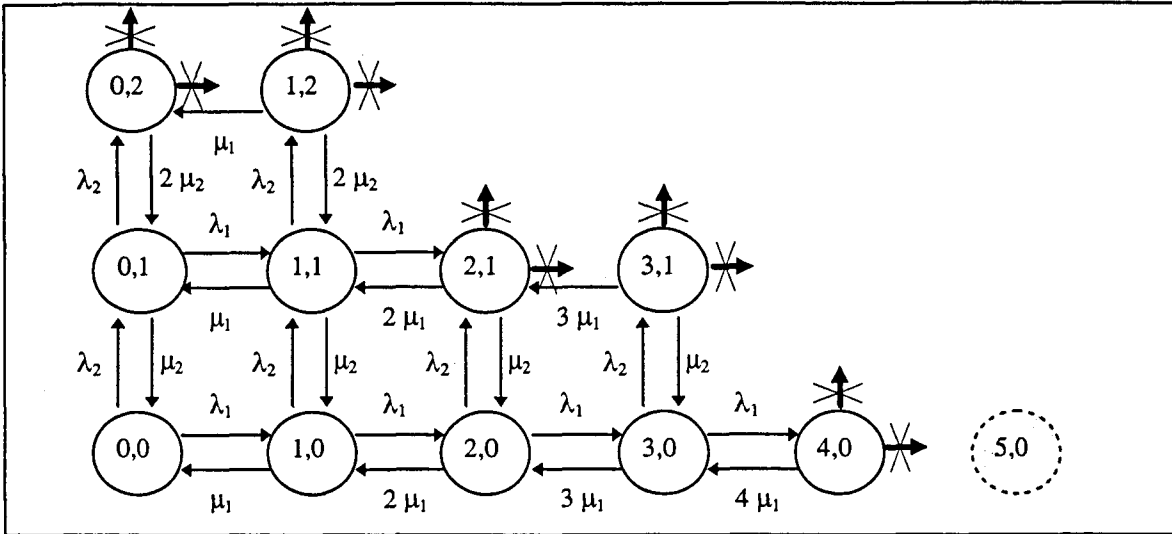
0,2

1,2

$\mu_1$

$\lambda_2$

$2\ \mu_2$

$\lambda_2$

$2\ \mu_2$

$\lambda_1$

$\lambda_1$

0,1

1,1

2,1

3,1

$\mu_1$

$2\ \mu_1$

$3\ \mu_1$

$\lambda_2$

$\mu_2$

$\lambda_2$

$\mu_2$

$\lambda_2$

$\mu_2$

$\lambda_2$

$\mu_2$

$\lambda_1$

$\lambda_1$

$\lambda_1$

$\lambda_1$

0,0

1,0

2,0

3,0

4,0

5,0

$\mu_1$

$2\ \mu_1$

$3\ \mu_1$

$4\ \mu_1$